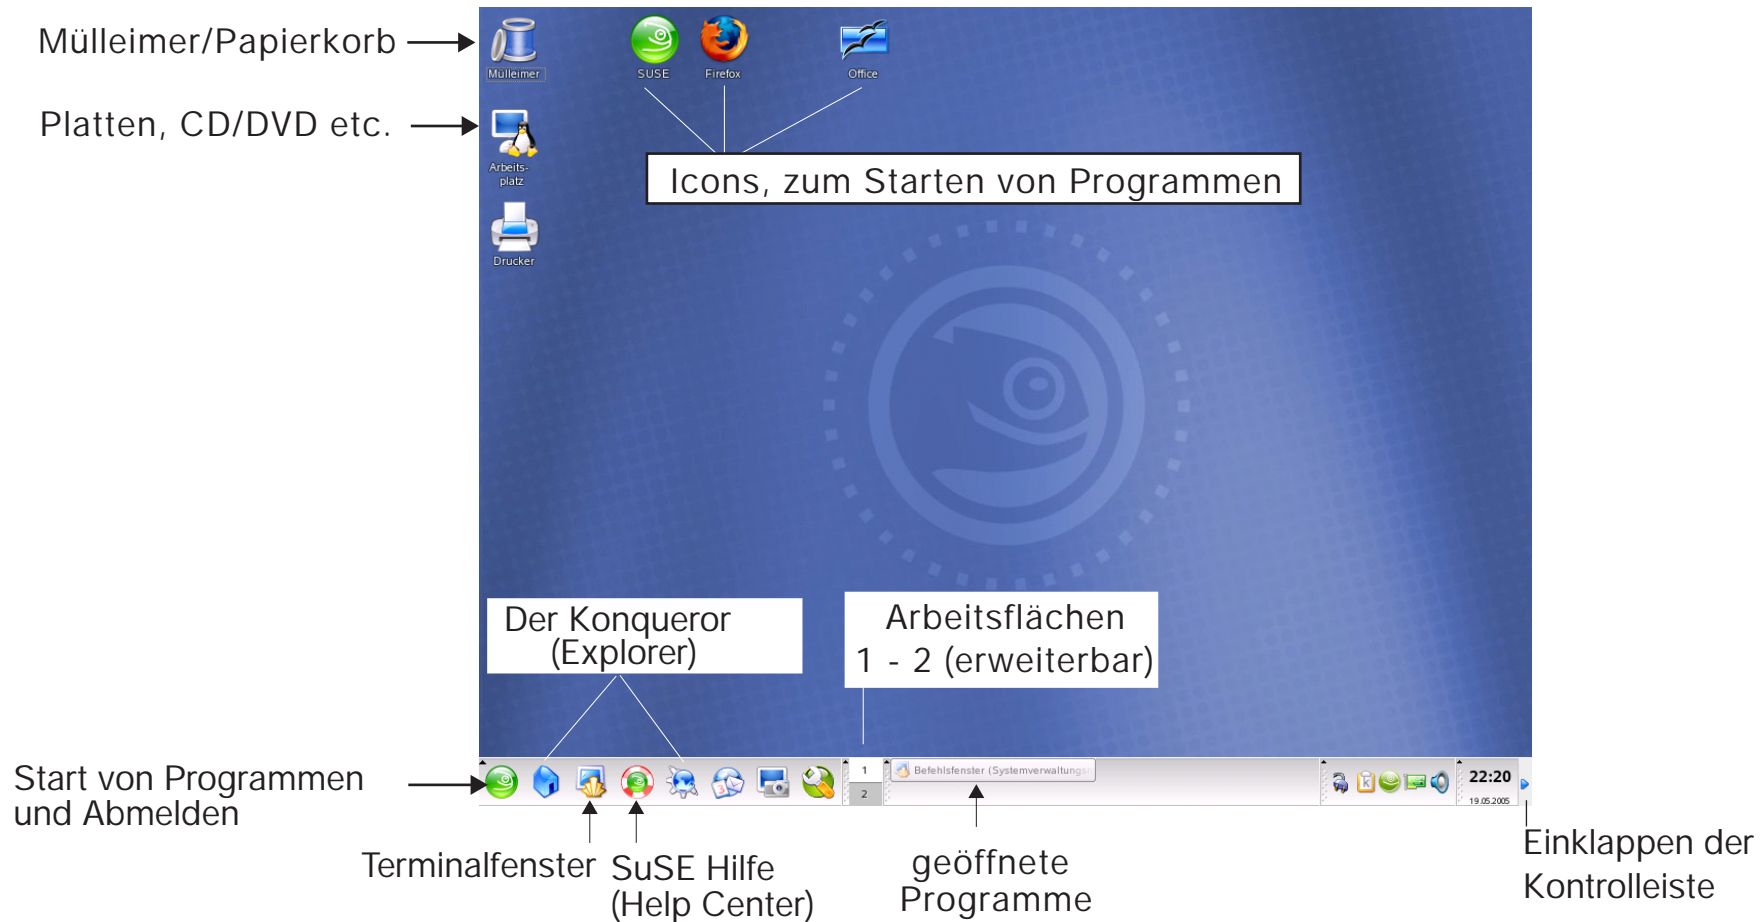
Mülleimer/Papierkorb

Mülleimer

SUSE

Firefox

Office

Platten, CD/DVD etc.

Arbeitsplatz

Icons, zum Starten von Programmen

Drucker

Der Konqueror (Explorer)

Arbeitsflächen 1 - 2 (erweiterbar)

Start von Programmen und Abmelden

1

2

Befehlsfenster (Systemverwaltungs

22:20

19.05.2005

Terminalfenster

SuSE Hilfe (Help Center)

geöffnete Programme

Einklappen der Kontrolleiste